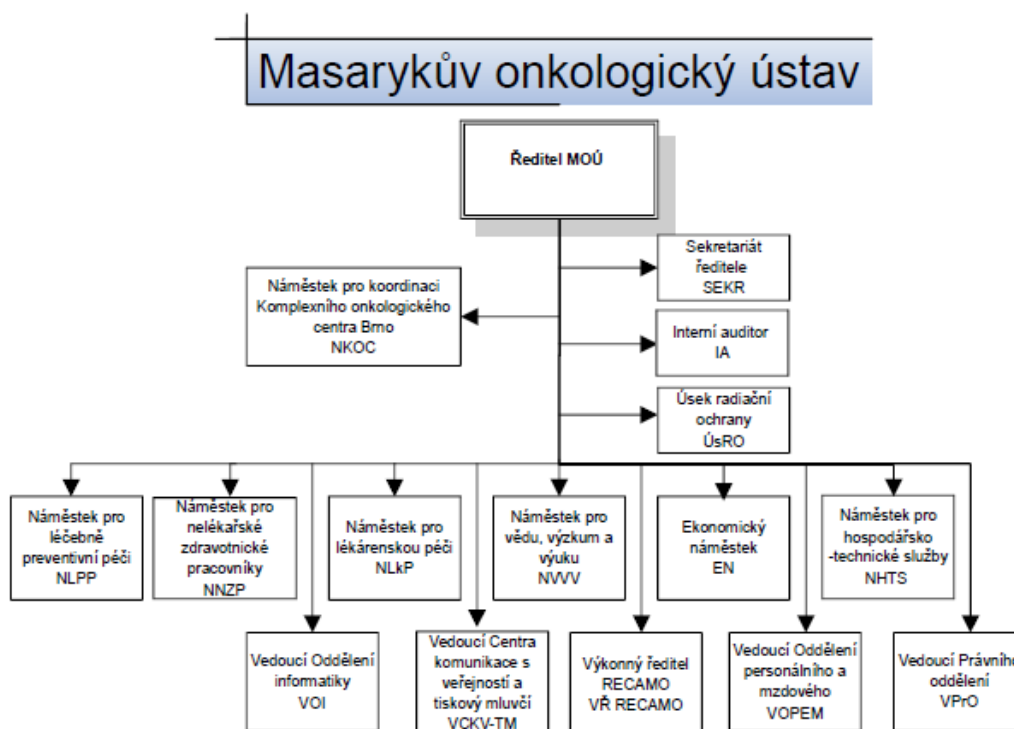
Masarykův onkologický ústav

Ředitel MOÚ

Sekretariát ředitele SEKR

Náměstek pro koordinaci Komplexního onkologického centra Brno NKOC

Interní auditor IA

Úsek radiační ochrany ÚsRO

Náměstek pro léčebně preventivní péči NLPP

Náměstek pro nelékařské zdravotnické pracovníky NNZP

Náměstek pro lékárenskou péči NLkP

Náměstek pro vědu, výzkum a výuku NVVV

Ekonomický náměstek EN

Náměstek pro hospodářsko -technické služby NHTS

Vedoucí Oddělení informatiky VOI

Vedoucí Centra komunikace s veřejností a tiskový mluvčí VCKV-TM

Výkonný ředitel RECAMO VŘ RECAMO

Vedoucí Oddělení personálního a mzdového VOPEM

Vedoucí Právního oddělení VPrO